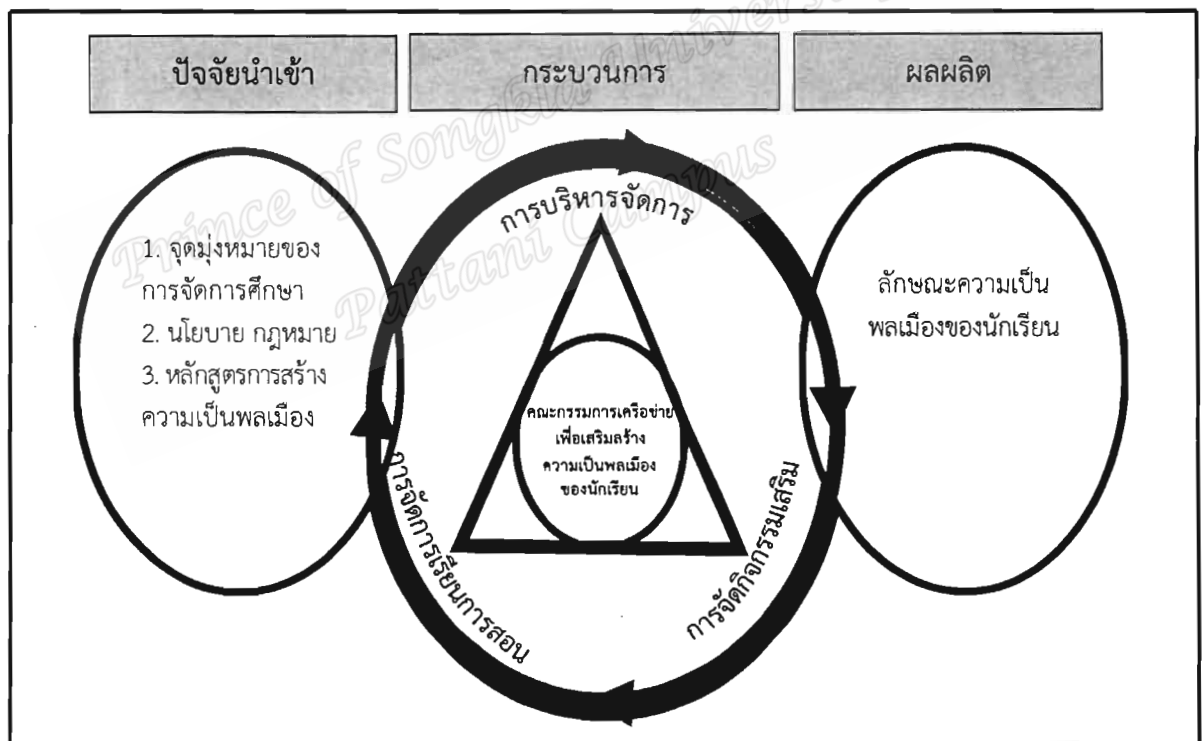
ปัจจัยนำเข้า

กระบวนการ

ผลผลิต

1. จุดมุ่งหมายของการจัดการศึกษา
2. นโยบาย กฎหมาย
3. หลักสูตรการสร้างความเป็นพลเมือง

การบริหารจัดการ

คณะกรรมการเครือข่ายเพื่อเสริมสร้างความเป็นพลเมืองของนักเรียน

การจัดการเรียนการสอน

การจัดกิจกรรมเสริม

ลักษณะความเป็นพลเมืองของนักเรียน

Prince of Songkla University
Pattani Campus